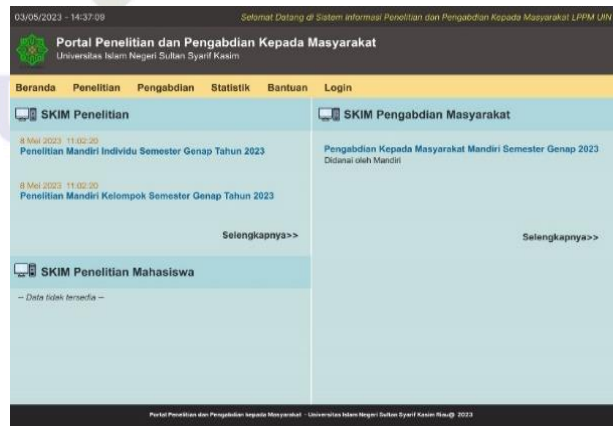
03/05/2023 - 14:37:09

Selamat Datang di Sistem Informasi Penelitian dan Pengabdian Kepada Masyarakat LPPM UIN

Portal Penelitian dan Pengabdian Kepada Masyarakat
Universitas Islam Negeri Sultan Syarif Kasim

Beranda Penelitian Pengabdian Statistik Bantuan Login

SKIM Penelitian

8 Mei 2023 11:02:20
Penelitian Mandiri Individu Semester Genap Tahun 2023

8 Mei 2023 11:02:20
Penelitian Mandiri Kelompok Semester Genap Tahun 2023

Selengkapnya>>

SKIM Penelitian Mahasiswa

-- Data tidak tersedia --

SKIM Pengabdian Masyarakat

Pengabdian Kepada Masyarakat Mandiri Semester Genap 2023
Didanai oleh Mandiri

Selengkapnya>>

Portal Penelitian dan Pengabdian kepada Masyarakat - Universitas Islam Negeri Sultan Syarif Kasim Riau@ 2023